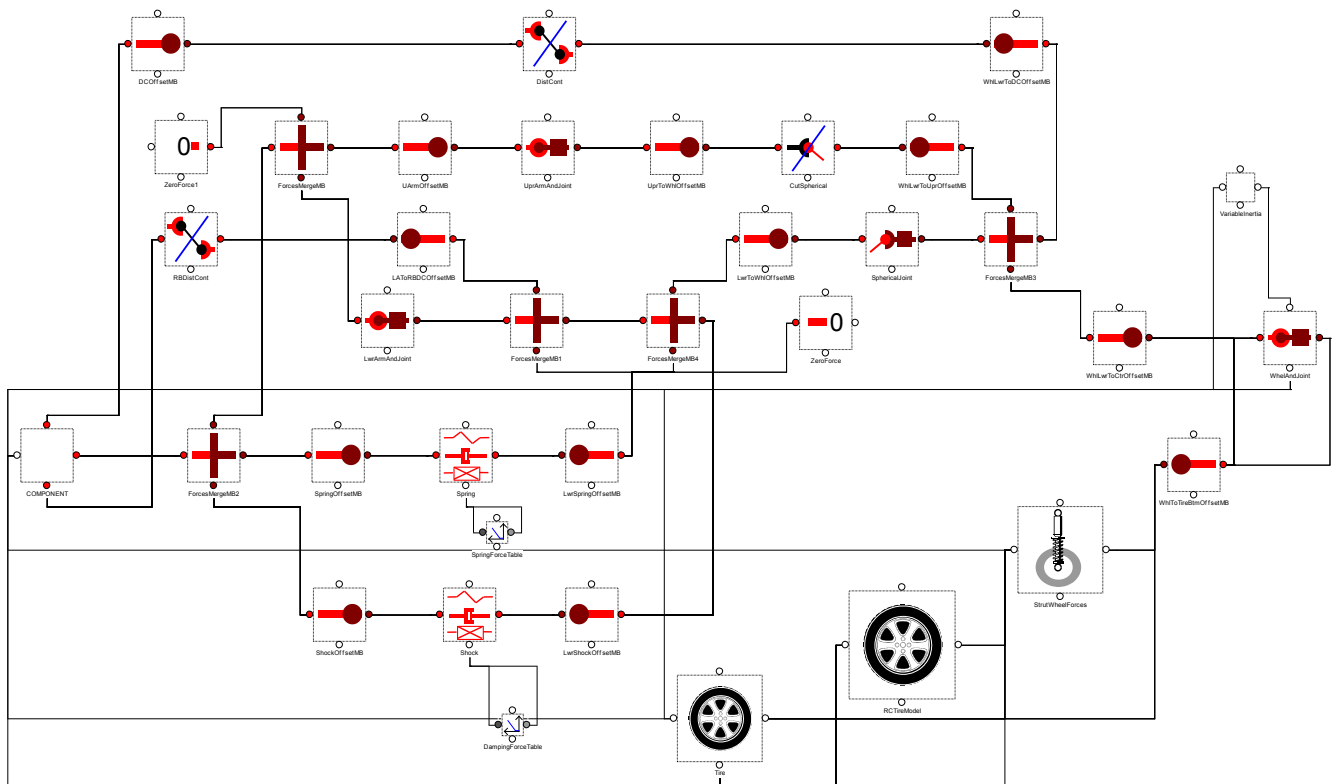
DCOffsetMB

DistCont

WhlLwrToDCOffsetMB

0

ZeroForce1

ForcesMergeMB

UArmOffsetMB

UprArmAndJoint

UprToWhlOffsetMB

CutSpherical

WhlLwrToUprOffsetMB

VariableInertia

RBDistCont

LAToRBDCOffsetMB

LwrToWhlOffsetMB

SphericalJoint

ForcesMergeMB3

LwrArmAndJoint

ForcesMergeMB1

ForcesMergeMB4

0

ZeroForce

WhlLwrToCtrOffsetMB

WheelAndJoint

COMPONENT

ForcesMergeMB2

SpringOffsetMB

Spring

LwrSpringOffsetMB

WhlToTireBtmOffsetMB

SpringForceTable

StrutWheelForces

ShockOffsetMB

Shock

LwrShockOffsetMB

RCTireModel

DampingForceTable

Tire